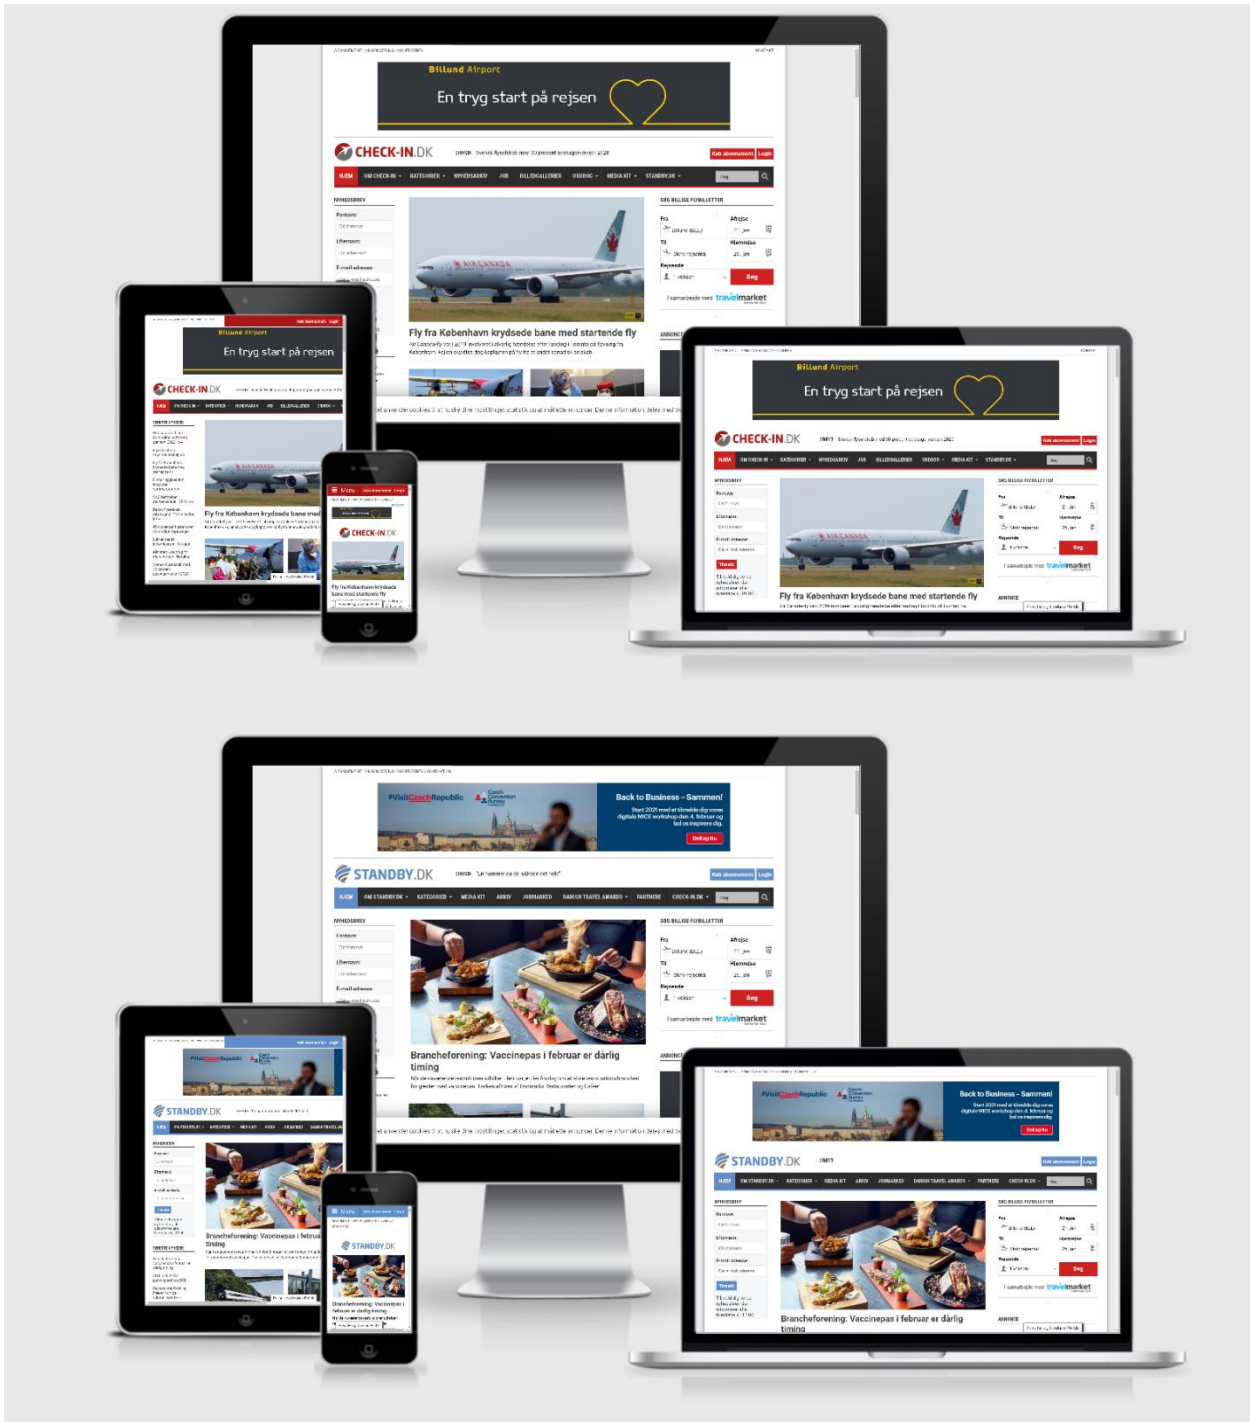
Billund Airport
En tryg start på rejsen

CHECK-IN.DK

Køb abonnement Login

HJEM OM CHECK-IN KATEGORIER NYHEDSARKIV JOB BILLEDGALLERIER ORDBOG MEDIA KIT STANDBY.DK

NYHEDSBREV
Fornavn:
Efternavn:
E-mail adresse:

SØG BILLIGE FLYBILLETTER
Fra
Afrejse
Til
Hjemrejse
Rejsende
Søg
I samarbejde med travelmarket

Fly fra København krydsede bane med startende fly

ANNONCE

Billund Airport
En tryg start på rejsen

CHECK-IN.DK

Fly fra København krydsede bane med startende fly

Billund Airport
En tryg start på rejsen

CHECK-IN.DK

Køb abonnement Login

HJEM OM CHECK-IN KATEGORIER NYHEDSARKIV JOB BILLEDGALLERIER ORDBOG MEDIA KIT STANDBY.DK

NYHEDSBREV
Fornavn:
Efternavn:
E-mail adresse:
Tilmeld

SØG BILLIGE FLYBILLETTER
Fra
Afrejse
Til
Hjemrejse
Rejsende
Søg
I samarbejde med travelmarket

Fly fra København krydsede bane med startende fly

ANNONCE

#VisitCzechRepublic
Back to Business – Sammen!
Deltag Nu

STANDBY.DK

Køb abonnement Login

HJEM OM STANDBY.DK KATEGORIER MEDIA KIT ARKIV JOBMARKED DANISH TRAVEL AWARDS PARTNERE CHECK-IN.DK

NYHEDSBREV
Fornavn:
Efternavn:
E-mail adresse:

SØG BILLIGE FLYBILLETTER
Fra
Afrejse
Til
Hjemrejse
Rejsende
Søg
I samarbejde med travelmarket

Brancheforening: Vaccinepas i februar er dårlig timing

ANNONCE

#VisitCzechRepublic

STANDBY.DK

Brancheforening: Vaccinepas i februar er dårlig timing

STANDBY.DK

Brancheforening: Vaccinepas i februar er dårlig timing

#VisitCzechRepublic
Back to Business – Sammen!
Deltag Nu

STANDBY.DK

Køb abonnement Login

HJEM OM STANDBY.DK KATEGORIER MEDIA KIT ARKIV JOBMARKED DANISH TRAVEL AWARDS PARTNERE CHECK-IN.DK

NYHEDSBREV
Fornavn:
Efternavn:
E-mail adresse:
Tilmeld

SØG BILLIGE FLYBILLETTER
Fra
Afrejse
Til
Hjemrejse
Rejsende
Søg
I samarbejde med travelmarket

Brancheforening: Vaccinepas i februar er dårlig timing

ANNONCE